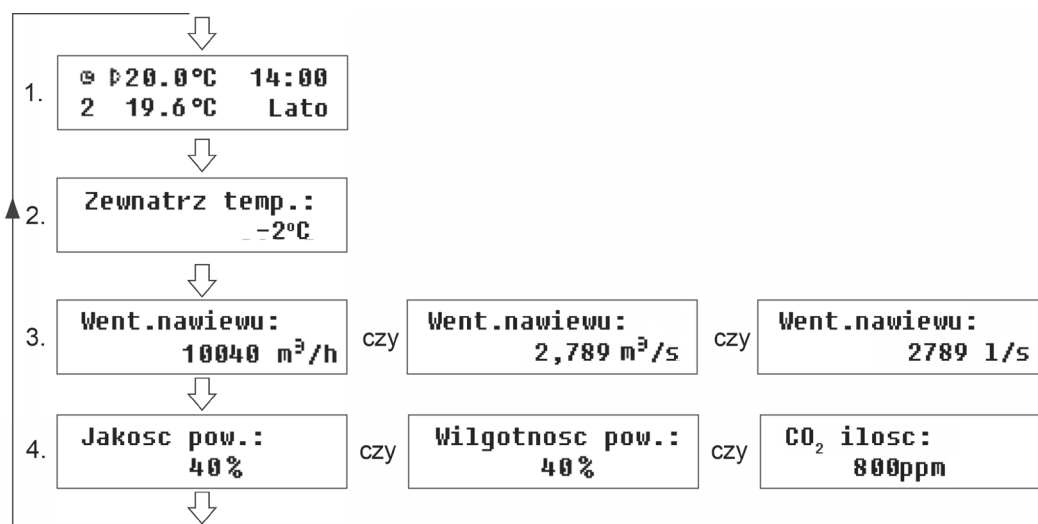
1. ◷ ▷20.0°C 14:00
2 19.6°C Lato

2. Zewnatrz temp.:
-2°C

3. Went.nawiewu:
10040 $m^3/h$

czy

Went.nawiewu:
2,789 $m^3/s$

czy

Went.nawiewu:
2789 l/s

4. Jakosc pow.:
40%

czy

Wilgotnosc pow.:
40%

czy

$CO_2$ ilosc:
800ppm